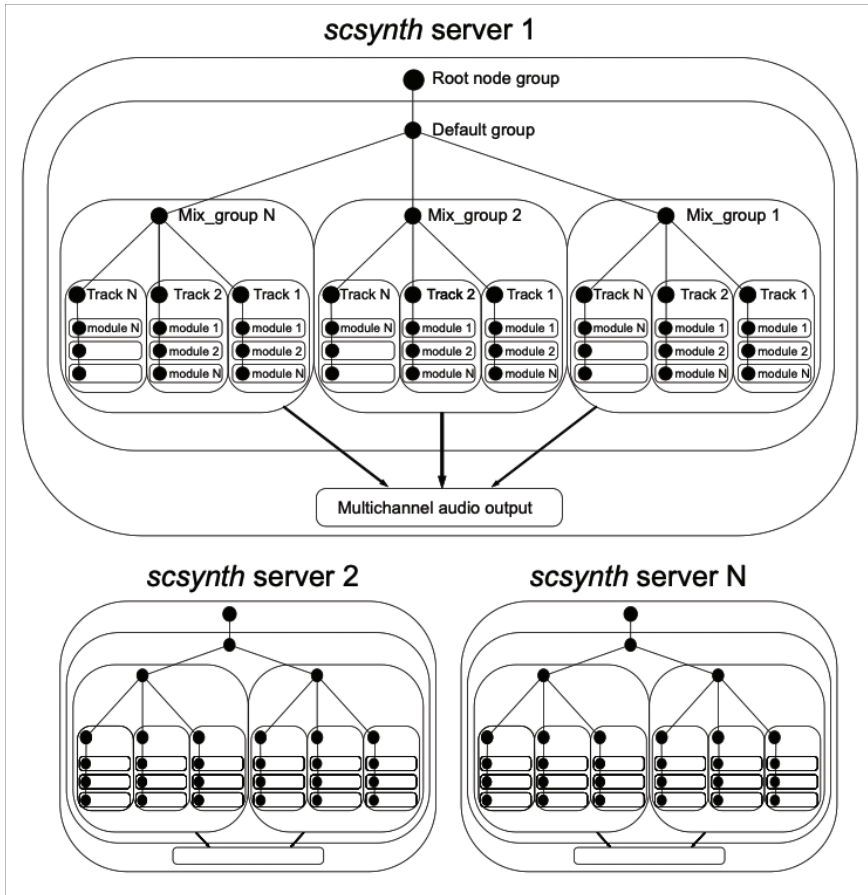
scsynth server 1

Root node group

Default group

Mix_group N

Mix_group 2

Mix_group 1

Track N

Track 2

Track 1

module N

module 1

module 1

module 2

module 2

module N

Track N

Track 2

Track 1

module N

module 1

module 1

module 2

module 2

module N

Track N

Track 2

Track 1

module N

module 1

module 1

module 2

module 2

module N

Multichannel audio output

scsynth server 2

scsynth server N